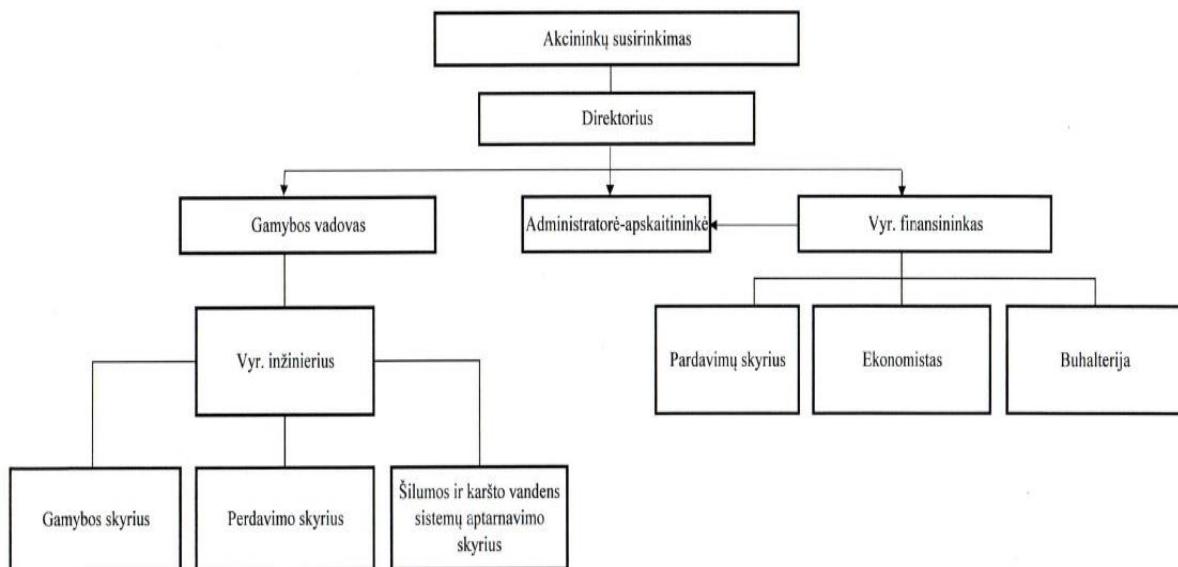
Akcininkų susirinkimas

Direktorius

Gamybos vadovas

Administratorė-apskaitininkė

Vyr. finansininkas

Vyr. inžinierius

Pardavimų skyrius

Ekonomistas

Buhalterija

Gamybos skyrius

Perdavimo skyrius

Šilumos ir karšto vandens sistemų aptarnavimo skyrius